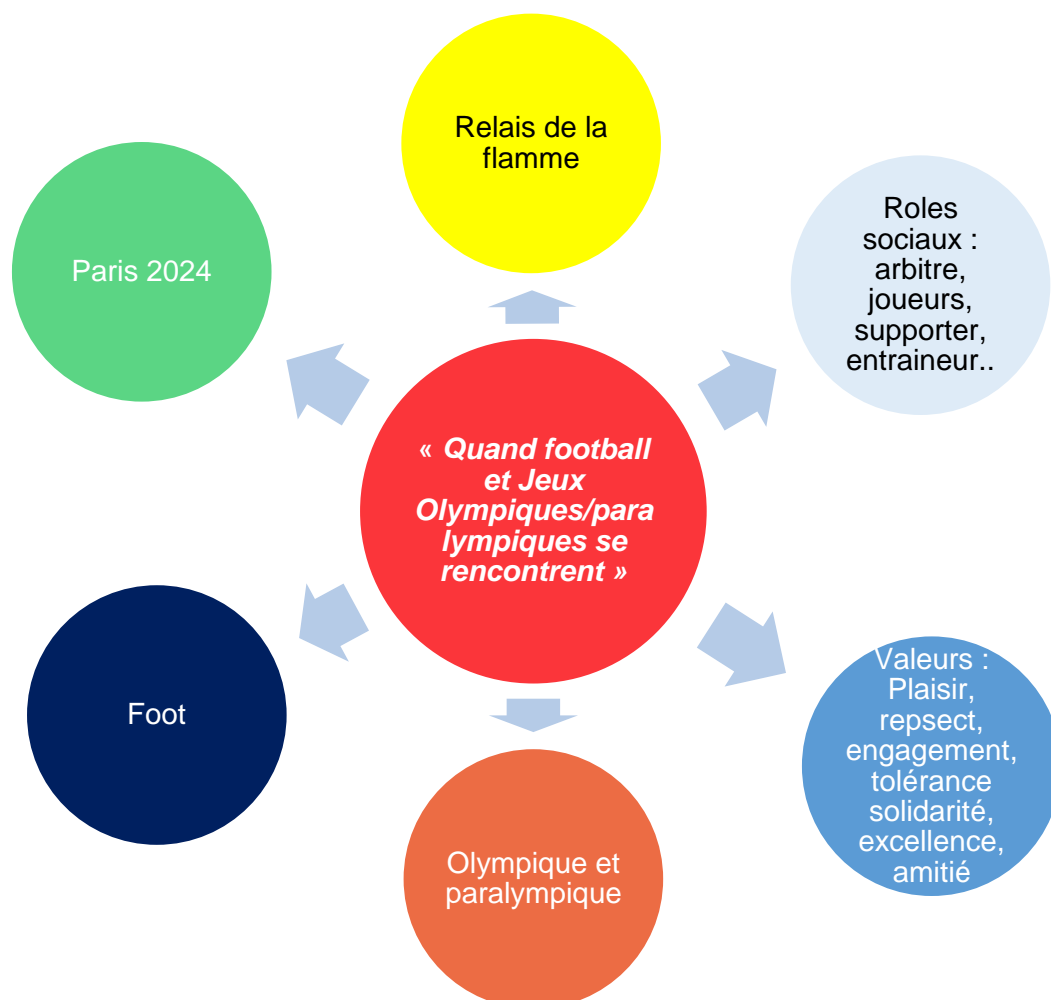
« Quand football et Jeux Olympiques/paralympiques se rencontrent »

Relais de la flamme

Roles sociaux : arbitre, joueurs, supporter, entraineur..

Valeurs : Plaisir, repsect, engagement, tolérance solidarité, excellence, amitié

Olympique et paralympique

Foot

Paris 2024